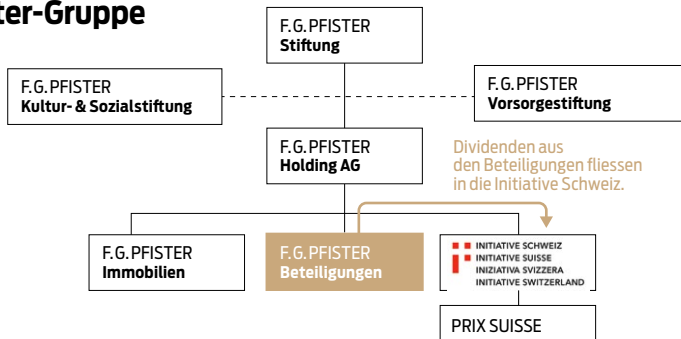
ter-Gruppe

F. G. PFISTER
Stiftung

F. G. PFISTER
Kultur- & Sozialstiftung

F. G. PFISTER
Vorsorgestiftung

F. G. PFISTER
Holding AG

Dividenden aus den Beteiligungen fliessen in die Initiative Schweiz.

F. G. PFISTER
Immobilien

F. G. PFISTER
Beteiligungen

INITIATIVE SCHWEIZ
INITIATIVE SUISSE
INIZIATIVA SVIZZERA
INITIATIVE SWITZERLAND

PRIX SUISSE